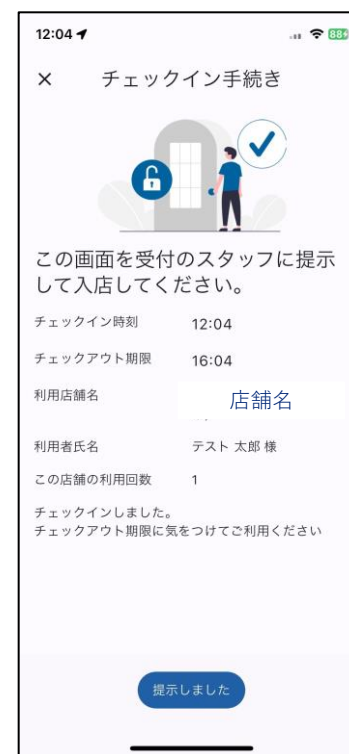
12:04

88

×　チェックイン手続き

この画面を受付のスタッフに提示して入店してください。

| チェックイン時刻 | 12:04 |
|---|---|
| チェックアウト期限 | 16:04 |
| 利用店舗名 | 店舗名 |
| 利用者氏名 | テスト 太郎 様 |
| この店舗の利用回数 | 1 |

チェックインしました。
チェックアウト期限に気をつけてご利用ください

提示しました